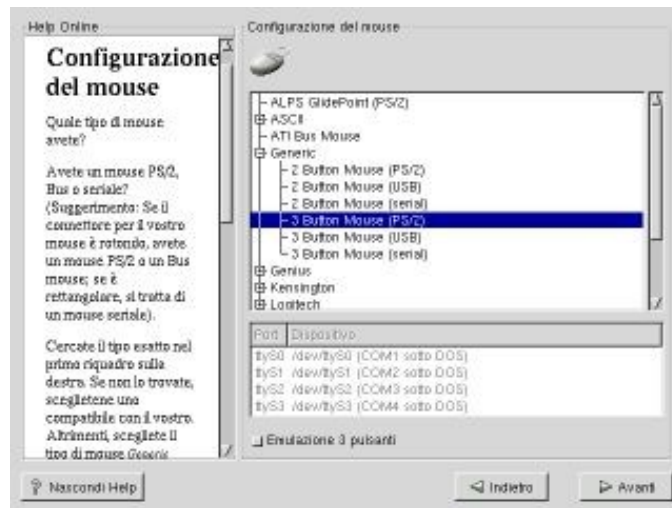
Help Online

Configurazione del mouse

Quale tipo di mouse avete?

Avete un mouse PS/2, Bus o seriale? (Suggerimento: Se il connettore per il vostro mouse è rotondo, avete un mouse PS/2 o un Bus mouse; se è rettangolare, si tratta di un mouse seriale).

Cercate il tipo esatto nel primo riquadro sulla destra. Se non lo trovate, sceglietene uno compatibile con il vostro. Altrimenti, scegliete il tipo di mouse Generic

Configurazione del mouse

ALPS GlidePoint (PS/2)
ASCII
ATI Bus Mouse
Generic
2 Button Mouse (PS/2)
2 Button Mouse (USB)
2 Button Mouse (serial)
3 Button Mouse (PS/2)
3 Button Mouse (USB)
3 Button Mouse (serial)
Genius
Kensington
Logitech

| Port | Dispositivo |
|---|---|
| ttyS0 | /dev/ttyS0 (COM1 sotto DOS) |
| ttyS1 | /dev/ttyS1 (COM2 sotto DOS) |
| ttyS2 | /dev/ttyS2 (COM3 sotto DOS) |
| ttyS3 | /dev/ttyS3 (COM4 sotto DOS) |

Emulazione 3 pulsanti

Nascondi Help

Indietro

Avanti